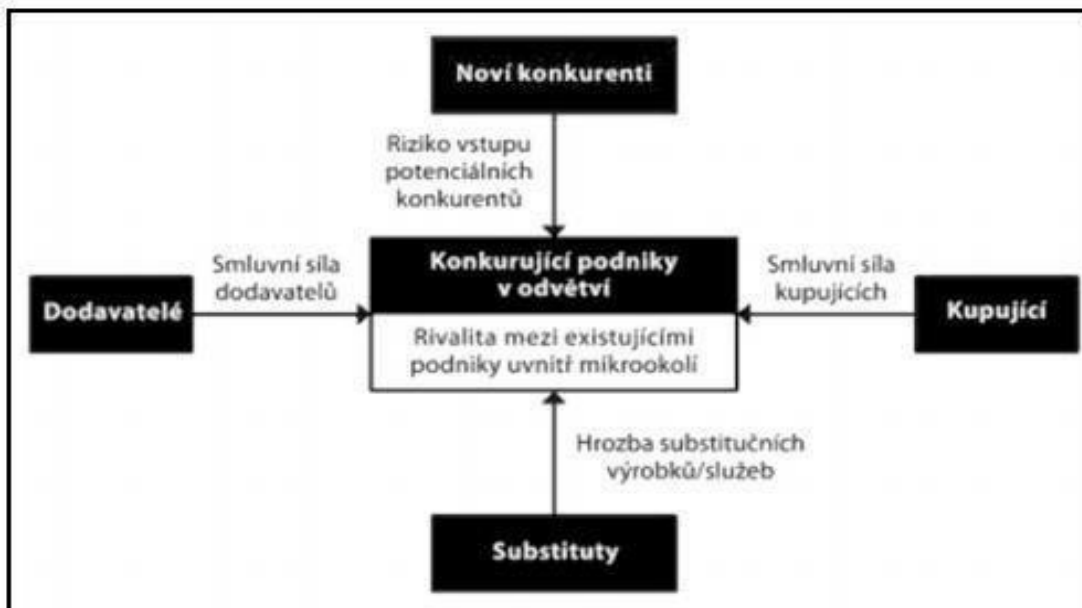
Noví konkurenti

Riziko vstupu potenciálních konkurentů

Dodavatelé

Smluvní síla dodavatelů

Konkurující podniky v odvětví

Rivalita mezi existujícími podniky uvnitř mikrookolí

Smluvní síla kupujících

Kupující

Hrozba substitučních výrobků/služeb

Substituty